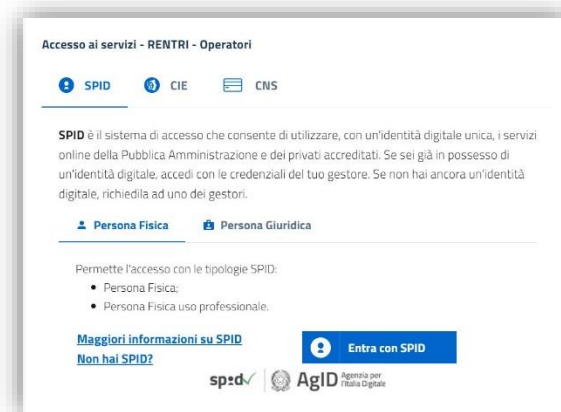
Accesso ai servizi - RENTRI - Operatori

SPID CIE CNS

**SPID** è il sistema di accesso che consente di utilizzare, con un'identità digitale unica, i servizi online della Pubblica Amministrazione e dei privati accreditati. Se sei già in possesso di un'identità digitale, accedi con le credenziali del tuo gestore. Se non hai ancora un'identità digitale, richiedila ad uno dei gestori.

Persona Fisica Persona Giuridica

Permette l'accesso con le tipologie SPID:
- Persona Fisica;
- Persona Fisica uso professionale.

Maggiori informazioni su SPID
Non hai SPID?

Entra con SPID

spid AgID Agenzia per l'Italia Digitale